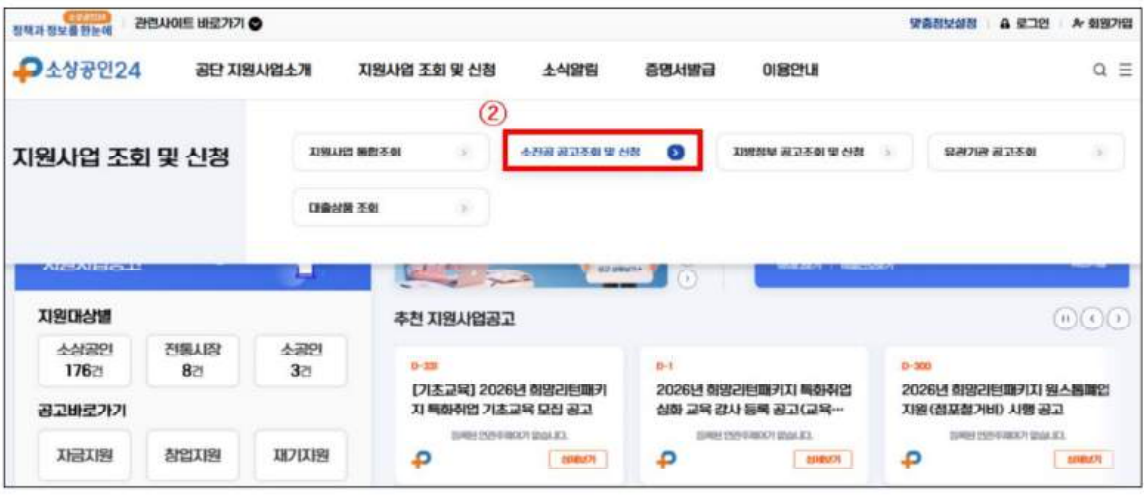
정책과 정보를 한눈에 | 관련사이트 바로가기

맞춤정보설정 | 로그인 | 회원가입

소상공인24

공단 지원사업소개 지원사업 조회 및 신청 소식알림 증명서발급 이용안내

②

지원사업 조회 및 신청

지원사업 통합조회

소진공 공고조회 및 신청

지방정부 공고조회 및 신청

유관기관 공고조회

대출상품 조회

지원대상별

소상공인 176건

전통시장 8건

소공인 3건

공고바로가기

자금지원

창업지원

재기지원

추천 지원사업공고

D-331

[기초교육] 2026년 희망리턴패키지 특화취업 기초교육 모집 공고

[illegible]

상세보기

D-1

2026년 희망리턴패키지 특화취업 심화 교육 강사 등록 공고(교육…

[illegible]

상세보기

D-300

2026년 희망리턴패키지 원스톱폐업 지원(점포철거비) 시행 공고

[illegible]

상세보기